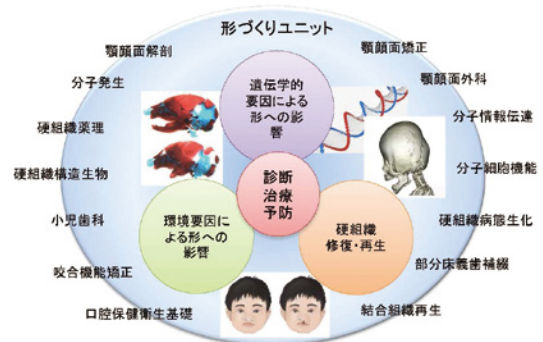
形づくりユニット

顎顔面解剖

分子発生

硬組織薬理

硬組織構造生物

小児歯科

咬合機能矯正

口腔保健衛生基礎

顎顔面矯正

顎顔面外科

分子情報伝達

分子細胞機能

硬組織病態生化

部分床義歯補綴

結合組織再生

遺伝学的要因による形への影響

診断
治療
予防

環境要因による形への影響

硬組織
修復・再生